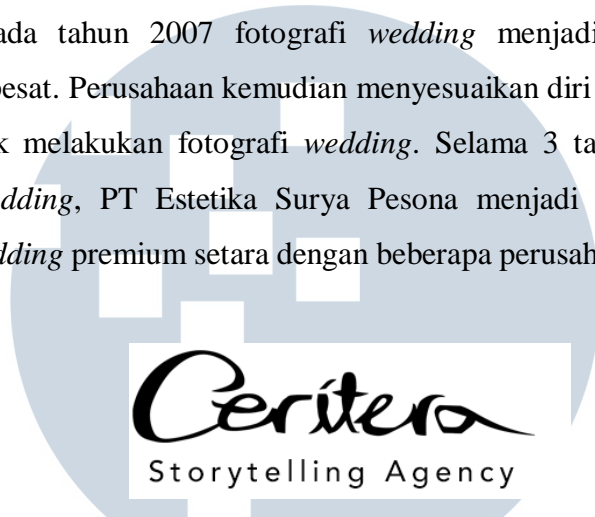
ada tahun 2007 fotografi *wedding* menjadi
besat. Perusahaan kemudian menyesuaikan diri
k melakukan fotografi *wedding*. Selama 3 ta
dding, PT Estetika Surya Pesona menjadi
dding premium setara dengan beberapa perusah

Ceritera
Storytelling Agency